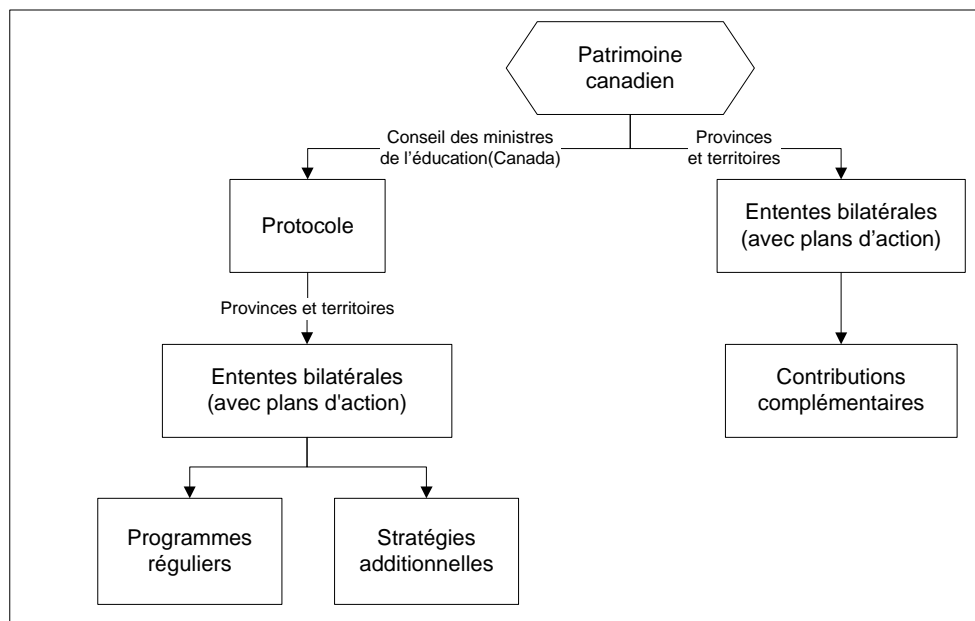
Patrimoine canadien

Conseil des ministres de l'éducation(Canada)

Provinces et territoires

Protocole

Ententes bilatérales (avec plans d'action)

Provinces et territoires

Ententes bilatérales (avec plans d'action)

Contributions complémentaires

Programmes réguliers

Stratégies additionnelles